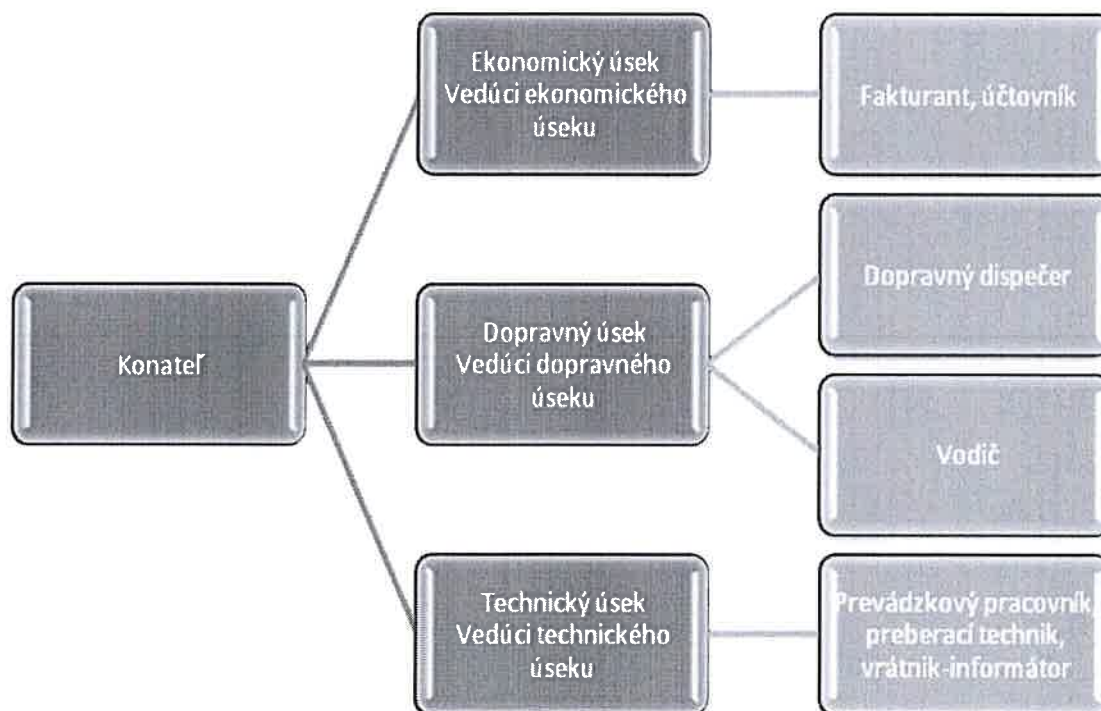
Konateľ

Ekonomický úsek
Vedúci ekonomického úseku

Dopravný úsek
Vedúci dopravného úseku

Technický úsek
Vedúci technického úseku

Fakturant, účtovník

Dopravný dispečer

Vodič

Prevádzkový pracovník
preberací technik,
vrátnik-informátor